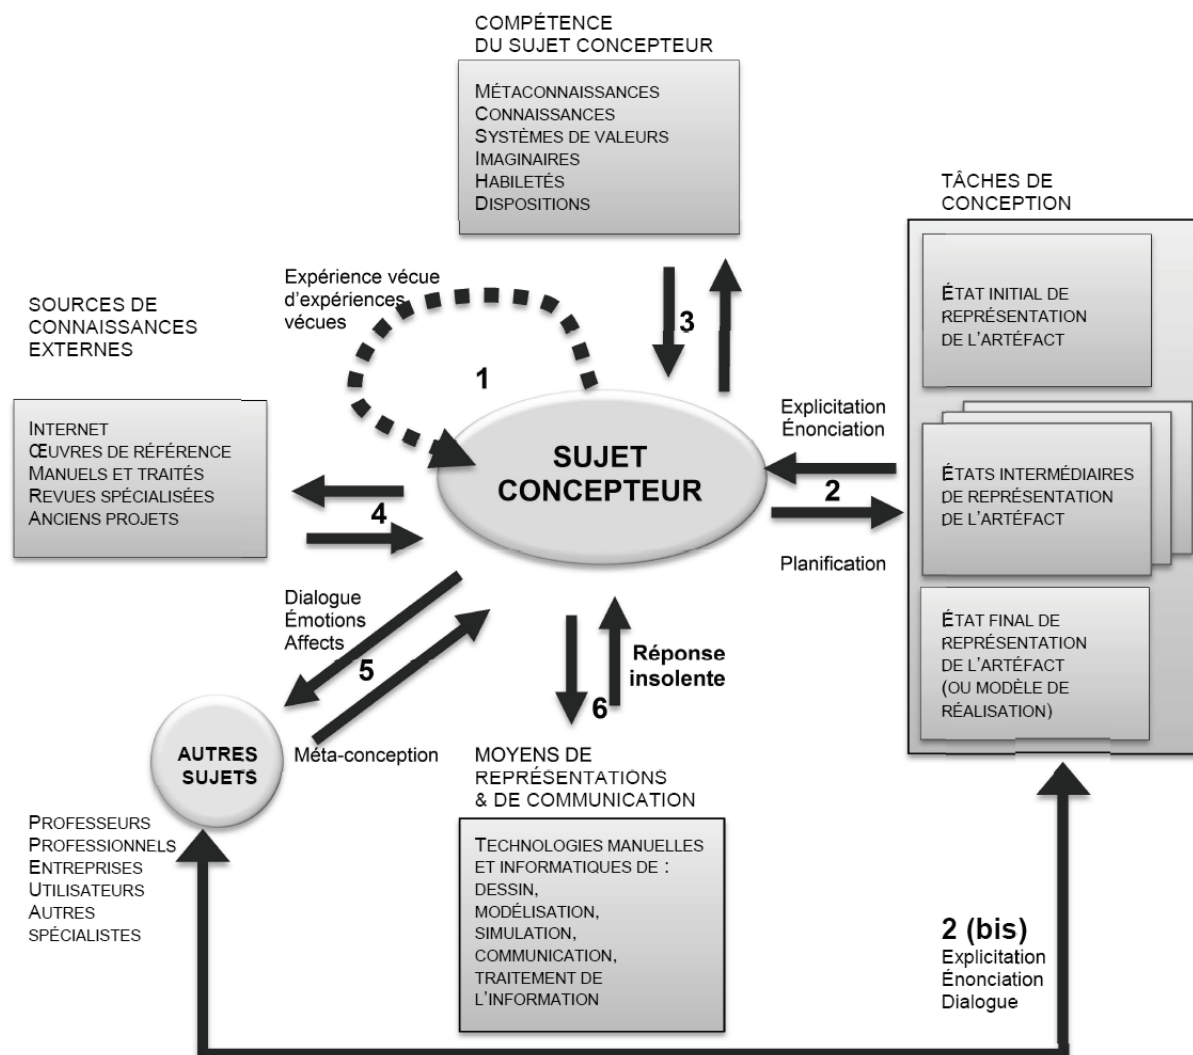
COMPÉTENCE
DU SUJET CONCEPTEUR

MÉTACONNAISSANCES
CONNAISSANCES
SYSTÈMES DE VALEURS
IMAGINAIRES
HABILETÉS
DISPOSITIONS

TÂCHES DE
CONCEPTION

ÉTAT INITIAL DE
REPRÉSENTATION
DE L'ARTÉFACT

Expérience vécue
d'expériences
vécues

SOURCES DE
CONNAISSANCES
EXTERNES

3

1

INTERNET
ŒUVRES DE RÉFÉRENCE
MANUELS ET TRAITÉS
REVUES SPÉCIALISÉES
ANCIENS PROJETS

4

SUJET
CONCEPTEUR

Explicitation
Énonciation

2

ÉTATS INTERMÉDIAIRES
DE REPRÉSENTATION
DE L'ARTÉFACT

Planification

Dialogue
Émotions
Affects

5

Réponse
insolente

6

ÉTAT FINAL DE
REPRÉSENTATION
DE L'ARTÉFACT
(OU MODÈLE DE
RÉALISATION)

AUTRES
SUJETS

Méta-conception

MOYENS DE
REPRÉSENTATIONS
& DE COMMUNICATION

PROFESSEURS
PROFESSIONNELS
ENTREPRISES
UTILISATEURS
AUTRES
SPÉCIALISTES

TECHNOLOGIES MANUELLES
ET INFORMATIQUES DE :
DESSIN,
MODÉLISATION,
SIMULATION,
COMMUNICATION,
TRAITEMENT DE
L'INFORMATION

2 (bis)
Explicitation
Énonciation
Dialogue